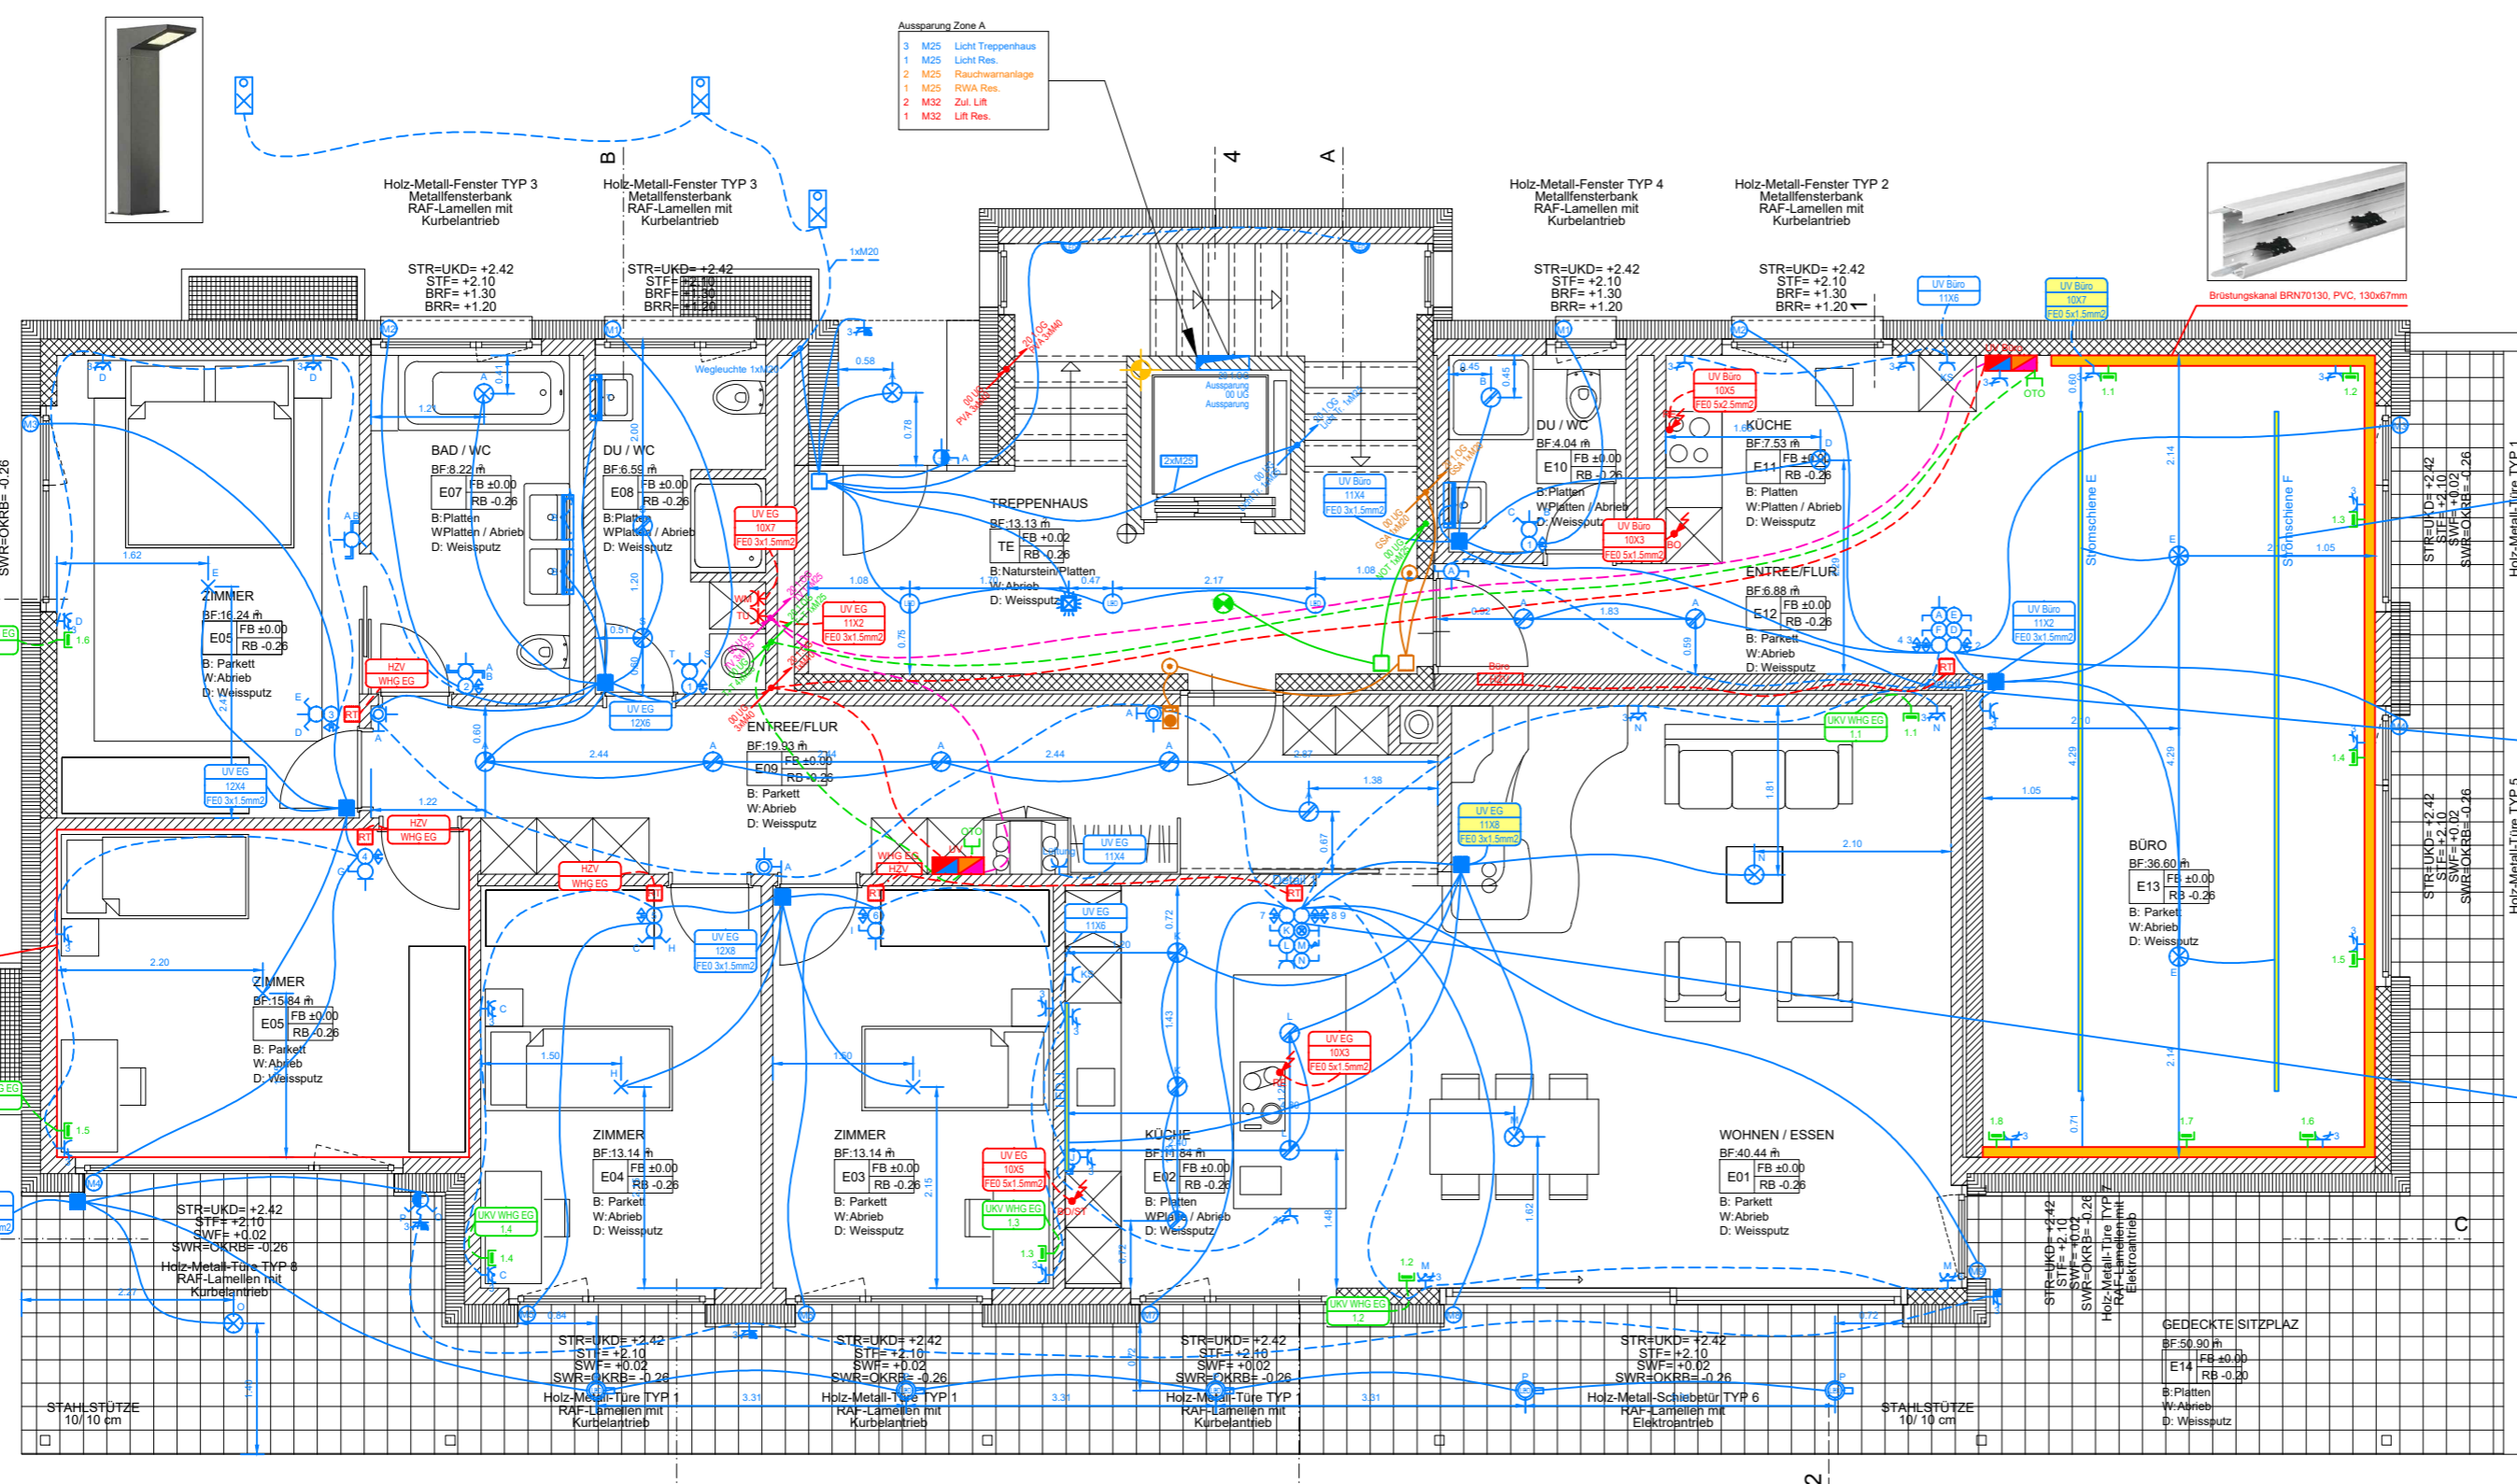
Aussparung Zone A
3 M25 Licht Treppenhaus
1 M25 Licht Res.
2 M25 Rauchwarnanlage
1 M25 RWA Res.
2 M32 Zul. Lift
1 M32 Lift Res.

B
4
A

Holz-Metall-Fenster TYP 3
Metallfensterbank
RAF-Lamellen mit
Kurbelantrieb

Holz-Metall-Fenster TYP 3
Metallfensterbank
RAF-Lamellen mit
Kurbelantrieb

Holz-Metall-Fenster TYP 4
Metallfensterbank
RAF-Lamellen mit
Kurbelantrieb

Holz-Metall-Fenster TYP 2
Metallfensterbank
RAF-Lamellen mit
Kurbelantrieb

STR=UKD= +2.42
STF= +2.10
BRF= +1.30
BRR= +1.20

STR=UKD= +2.42
STF= +2.10
BRF= +1.30
BRR= +1.20

STR=UKD= +2.42
STF= +2.10
BRF= +1.30
BRR= +1.20

STR=UKD= +2.42
STF= +2.10
BRF= +1.30
BRR= +1.20

1xM20
Wegleuchte 1xM20
UV Büro 11X6
UV Büro 10X7 FE0 5x1.5mm2
Brüstungskanal BRN70130, PVC, 130x67mm

SWR=OKRB= -0.26

BAD / WC
BF:8.22 m²
E07 FB ±0.00 RB -0.26
B:Platten
WPlatten / Abrieb
D: Weisspatz

DU / WC
BF:6.59 m²
E08 FB ±0.00 RB -0.26
B:Platten
WPlatten / Abrieb
D: Weisspatz

UV EG 10X7 FE0 3x1.5mm2

TREPPENHAUS
BF:13.13 m²
TE FB +0.02 RB -0.26
B: Naturstein Platten
W: Abrieb
D: Weisspatz

Aussparung 00 UG Aussparung
2xM25

UV Büro 11X4 FE0 3x1.5mm2

DU / WC
BF:4.04 m²
E10 FB ±0.00 RB -0.26
B:Platten
WPlatten / Abrieb
D: Weisspatz

UV Büro 10X5 FE0 5x2.5mm2

KÜCHE
BF:7.53 m²
E11 FB ±0.00 RB -0.26
B: Platten
W:Platten / Abrieb
D: Weisspatz

UV Büro 10X3 FE0 5x1.5mm2

ENTREE/FLUR
BF:6.88 m²
E12 FB ±0.00 RB -0.26
B: Parkett
W:Abrieb
D: Weisspatz

UV Büro 11X2 FE0 3x1.5mm2

Stromschiene E
Stromschiene F

ZIMMER
BF:16.24 m²
E05 FB ±0.00 RB -0.26
B: Parkett
W:Abrieb
D: Weisspatz

HZV WHG EG
UV EG 11X2 FE0 3x1.5mm2
UV EG 12X6
UV EG 12X4 FE0 3x1.5mm2

ENTREE/FLUR
BF:19.93 m²
E09 FB ±0.00 RB -0.26
B: Parkett
W:Abrieb
D: Weisspatz

UKV WHG EG 1.1
UV EG 11X8 FE0 3x1.5mm2
UV EG 11X4
UV EG 11X6
UV EG 12X8 FE0 3x1.5mm2

BÜRO
BF:36.60 m²
E13 FB ±0.00 RB -0.26
B: Parkett
W:Abrieb
D: Weisspatz

STR=UKD= +2.42
STF= +2.10
SWF= +0.02
SWR=OKRB= -0.26

Holz-Metall-Türe TYP 1

Holz-Metall-Türe TYP 5

ZIMMER
BF:15.84 m²
E05 FB ±0.00 RB -0.26
B: Parkett
W:Abrieb
D: Weisspatz

HZV WHG EG

ZIMMER
BF:13.14 m²
E04 FB ±0.00 RB -0.26
B: Parkett
W:Abrieb
D: Weisspatz

ZIMMER
BF:13.14 m²
E03 FB ±0.00 RB -0.26
B: Parkett
W:Abrieb
D: Weisspatz

UV EG 10X5 FE0 3x1.5mm2
UKV WHG EG 1.3
UKV WHG EG 1.4

KÜCHE
BF:11.84 m²
E02 FB ±0.00 RB -0.26
B: Platten
WPlatten / Abrieb
D: Weisspatz

UV EG 10X3 FE0 5x1.5mm2
UKV WHG EG 1.2

WOHNEN / ESSEN
BF:40.44 m²
E01 FB ±0.00 RB -0.26
B: Parkett
W:Abrieb
D: Weisspatz

STR=UKD= +2.42
STF= +2.10
SWF= +0.02
SWR=OKRB= -0.26
Holz-Metall-Türe TYP 7
RAF-Lamellen mit
Elektroantrieb

C

STR=UKD= +2.42
STF= +2.10
SWF= +0.02
SWR=OKRB= -0.26
Holz-Metall-Türe TYP 8
RAF-Lamellen mit
Kurbelantrieb

GEDECKTE SITZPLAZ
BF:50.90 m²
E14 FB ±0.00 RB -0.20
B:Platten
W:Abrieb
D: Weisspatz

STR=UKD= +2.42
STF= +2.10
SWF= +0.02
SWR=OKRB= -0.26
Holz-Metall-Türe TYP 1
RAF-Lamellen mit
Kurbelantrieb

STR=UKD= +2.42
STF= +2.10
SWF= +0.02
SWR=OKRB= -0.26
Holz-Metall-Türe TYP 1
RAF-Lamellen mit
Kurbelantrieb

STR=UKD= +2.42
STF= +2.10
SWF= +0.02
SWR=OKRB= -0.26
Holz-Metall-Türe TYP 1
RAF-Lamellen mit
Kurbelantrieb

STR=UKD= +2.42
STF= +2.10
SWF= +0.02
SWR=OKRB= -0.26
Holz-Metall-Schiebetür TYP 6
RAF-Lamellen mit
Elektroantrieb

STAHLSTÜTZE
10/ 10 cm

STAHLSTÜTZE
10/ 10 cm

2.44 2.44 2.17 1.08 1.62 2.20 1.50 1.50 1.38 1.83 2.10 1.05 3.31 3.31 3.31